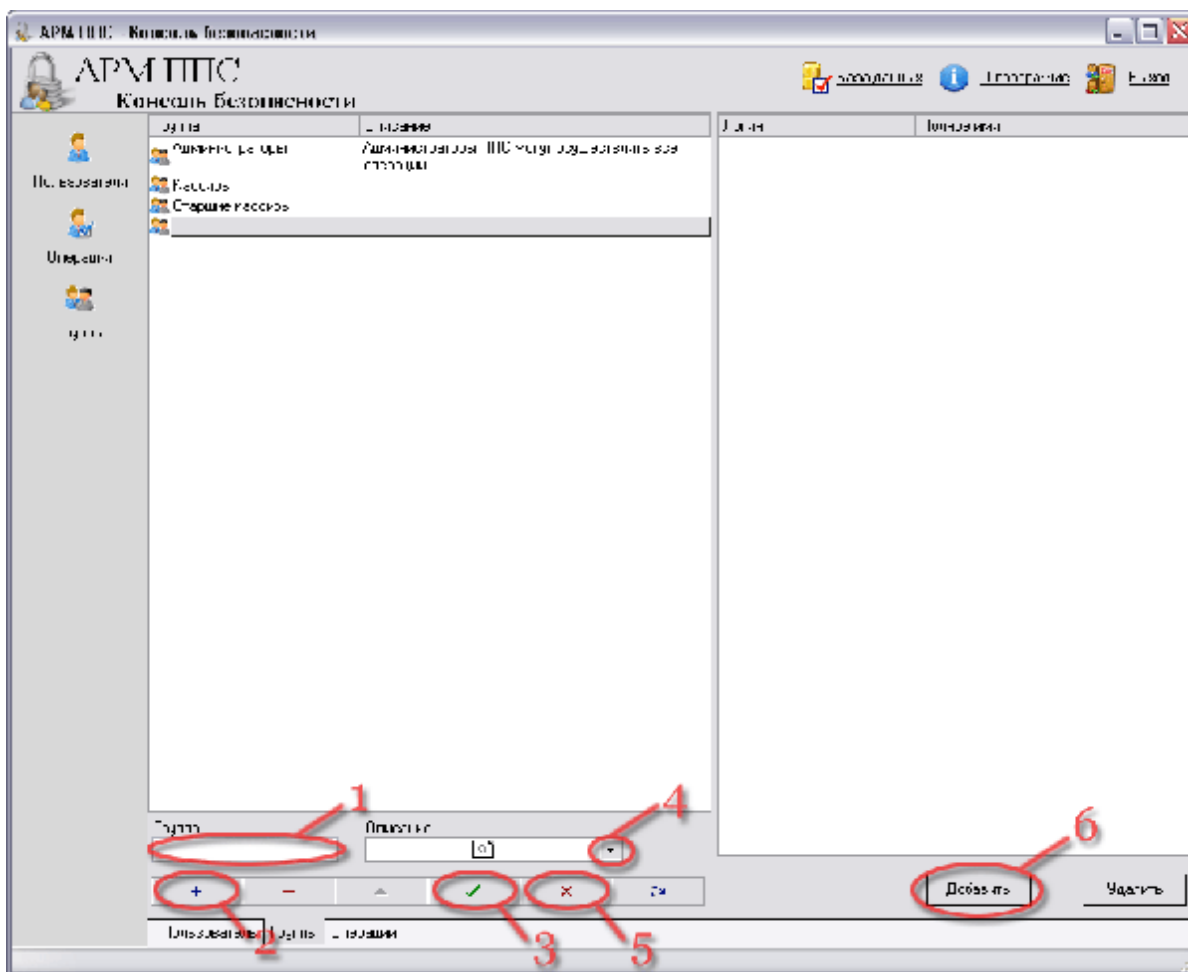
АРМ ППС - Консоль безопасности

АРМ ППС
Консоль безопасности

Настройки Информация Выход

Пользователи

Операции

Группы

| Группа | Описание |
|---|---|
| Администраторы | Администраторы ППС могут осуществлять все операции |
| Кассиры | |
| Старшие кассиры | |
| | |

| Логин | Полное имя |
|---|---|

Группа

Описание

1

4

6

+ − ✓ × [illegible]

Добавить

Удалить

2

3

5

Пользователи Группы Операции